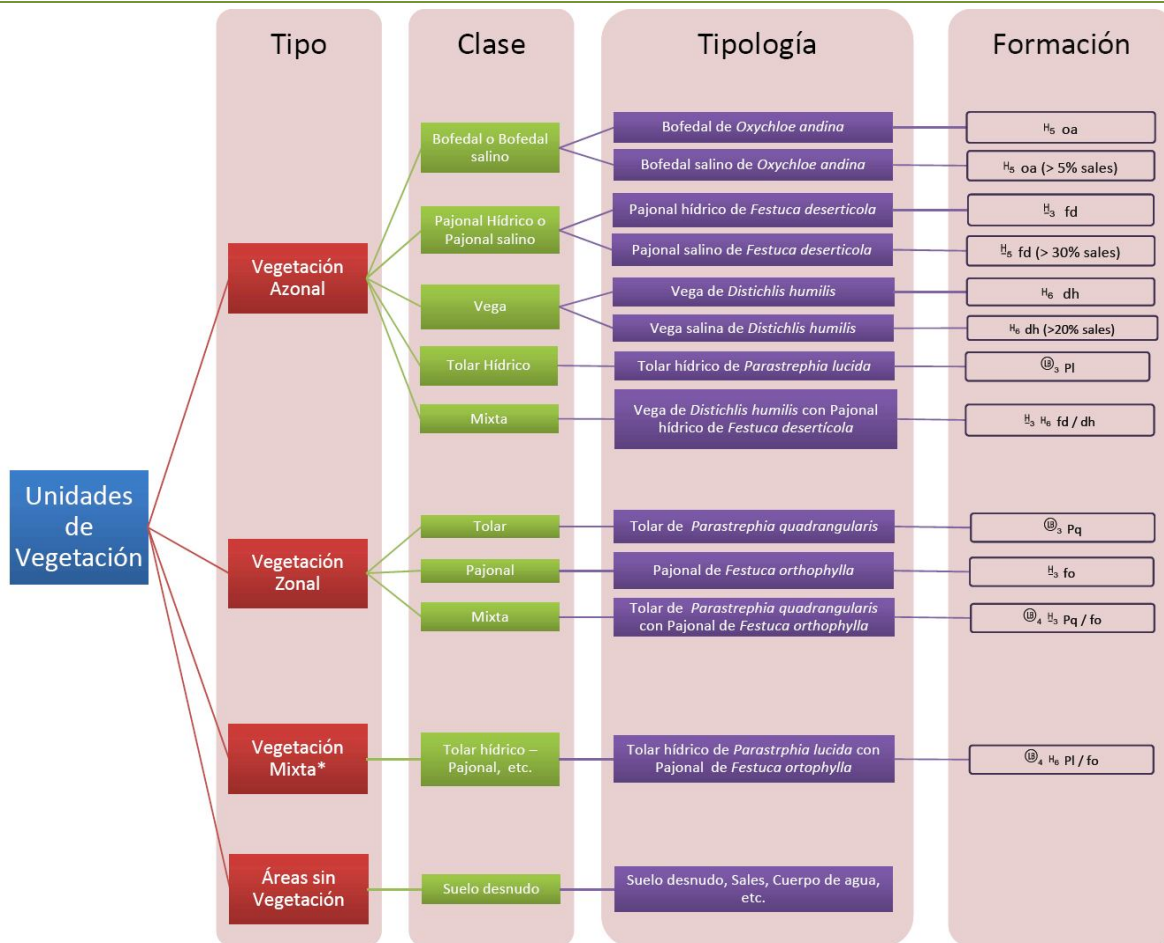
Tipo

Clase

Tipología

Formación

Unidades de Vegetación

Vegetación Azonal

Bofedal o Bofedal salino

Bofedal de Oxychloe andina

H5 oa

Bofedal salino de Oxychloe andina

H5 oa (> 5% sales)

Pajonal Hídrico o Pajonal salino

Pajonal hídrico de Festuca deserticola

H3 fd

Pajonal salino de Festuca deserticola

H5 fd (> 30% sales)

Vega

Vega de Distichlis humilis

H6 dh

Vega salina de Distichlis humilis

H6 dh (>20% sales)

Tolar Hídrico

Tolar hídrico de Parastrephia lucida

LB3 Pl

Mixta

Vega de Distichlis humilis con Pajonal hídrico de Festuca deserticola

H3 H6 fd / dh

Vegetación Zonal

Tolar

Tolar de Parastrephia quadrangularis

LB3 Pq

Pajonal

Pajonal de Festuca orthophylla

H3 fo

Mixta

Tolar de Parastrephia quadrangularis con Pajonal de Festuca orthophylla

LB4 H3 Pq / fo

Vegetación Mixta*

Tolar hídrico – Pajonal, etc.

Tolar hídrico de Parastrphia lucida con Pajonal de Festuca ortophylla

LB4 H6 Pl / fo

Áreas sin Vegetación

Suelo desnudo

Suelo desnudo, Sales, Cuerpo de agua, etc.